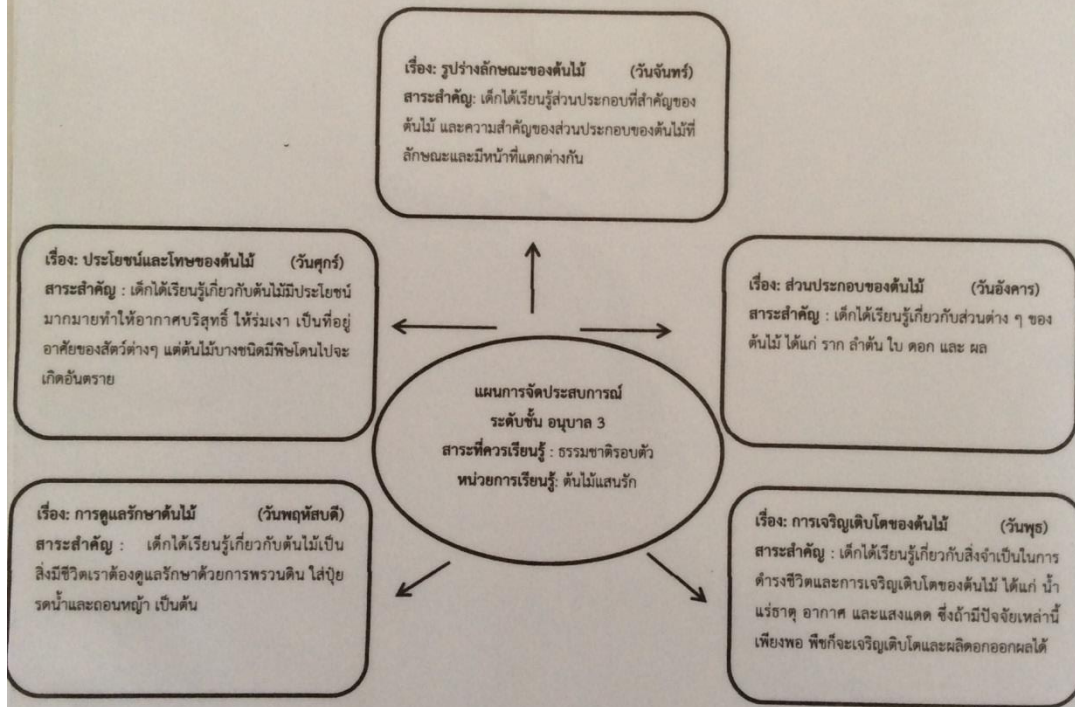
เรื่อง: รูปร่างลักษณะของต้นไม้ (วันจันทร์)
สาระสำคัญ: เด็กได้เรียนรู้ส่วนประกอบที่สำคัญของต้นไม้ และความสำคัญของส่วนประกอบของต้นไม้ที่ลักษณะและมีหน้าที่แตกต่างกัน

เรื่อง: ประโยชน์และโทษของต้นไม้ (วันศุกร์)
สาระสำคัญ : เด็กได้เรียนรู้เกี่ยวกับต้นไม้มีประโยชน์มากมายทำให้อากาศบริสุทธิ์ ให้ร่มเงา เป็นที่อยู่อาศัยของสัตว์ต่างๆ แต่ต้นไม้บางชนิดมีพิษโดนไปจะเกิดอันตราย

เรื่อง: ส่วนประกอบของต้นไม้ (วันอังคาร)
สาระสำคัญ : เด็กได้เรียนรู้เกี่ยวกับส่วนต่าง ๆ ของต้นไม้ ได้แก่ ราก ลำต้น ใบ ดอก และ ผล

แผนการจัดประสบการณ์
ระดับชั้น อนุบาล 3
สาระที่ควรเรียนรู้ : ธรรมชาติรอบตัว
หน่วยการเรียนรู้: ต้นไม้แสนรัก

เรื่อง: การดูแลรักษาต้นไม้ (วันพฤหัสบดี)
สาระสำคัญ : เด็กได้เรียนรู้เกี่ยวกับต้นไม้เป็นสิ่งมีชีวิตเราต้องดูแลรักษาด้วยการพรวนดิน ใส่ปุ๋ย รดน้ำและถอนหญ้า เป็นต้น

เรื่อง: การเจริญเติบโตของต้นไม้ (วันพุธ)
สาระสำคัญ : เด็กได้เรียนรู้เกี่ยวกับสิ่งจำเป็นในการดำรงชีวิตและการเจริญเติบโตของต้นไม้ ได้แก่ น้ำ แร่ธาตุ อากาศ และแสงแดด ซึ่งถ้ามีปัจจัยเหล่านี้เพียงพอ พืชก็จะเจริญเติบโตและผลิดอกออกผลได้